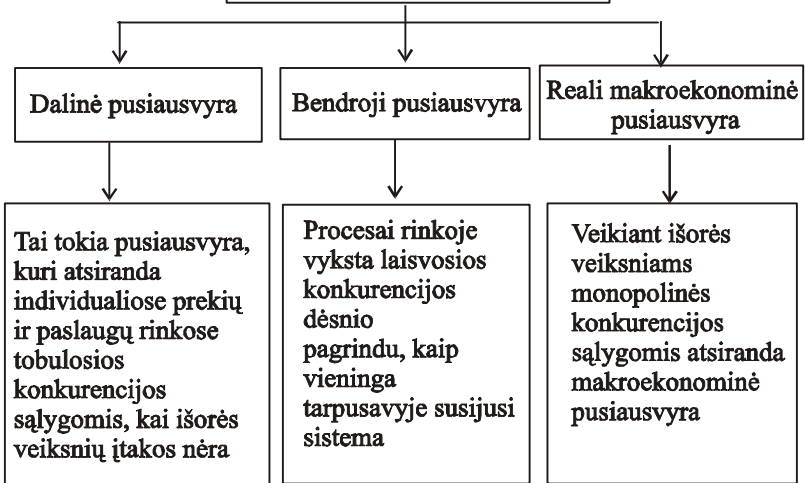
Dalinė pusiausvyra

Bendroji pusiausvyra

Reali makroekonominė pusiausvyra

Tai tokia pusiausvyra, kuri atsiranda individualiose prekių ir paslaugų rinkose tobulosios konkurencijos sąlygomis, kai išorės veiksnių įtakos nėra

Procesai rinkoje vyksta laisvosios konkurencijos dėsnio pagrindu, kaip vieninga tarpusavyje susijusi sistema

Veikiant išorės veiksniams monopolinės konkurencijos sąlygomis atsiranda makroekonominė pusiausvyra